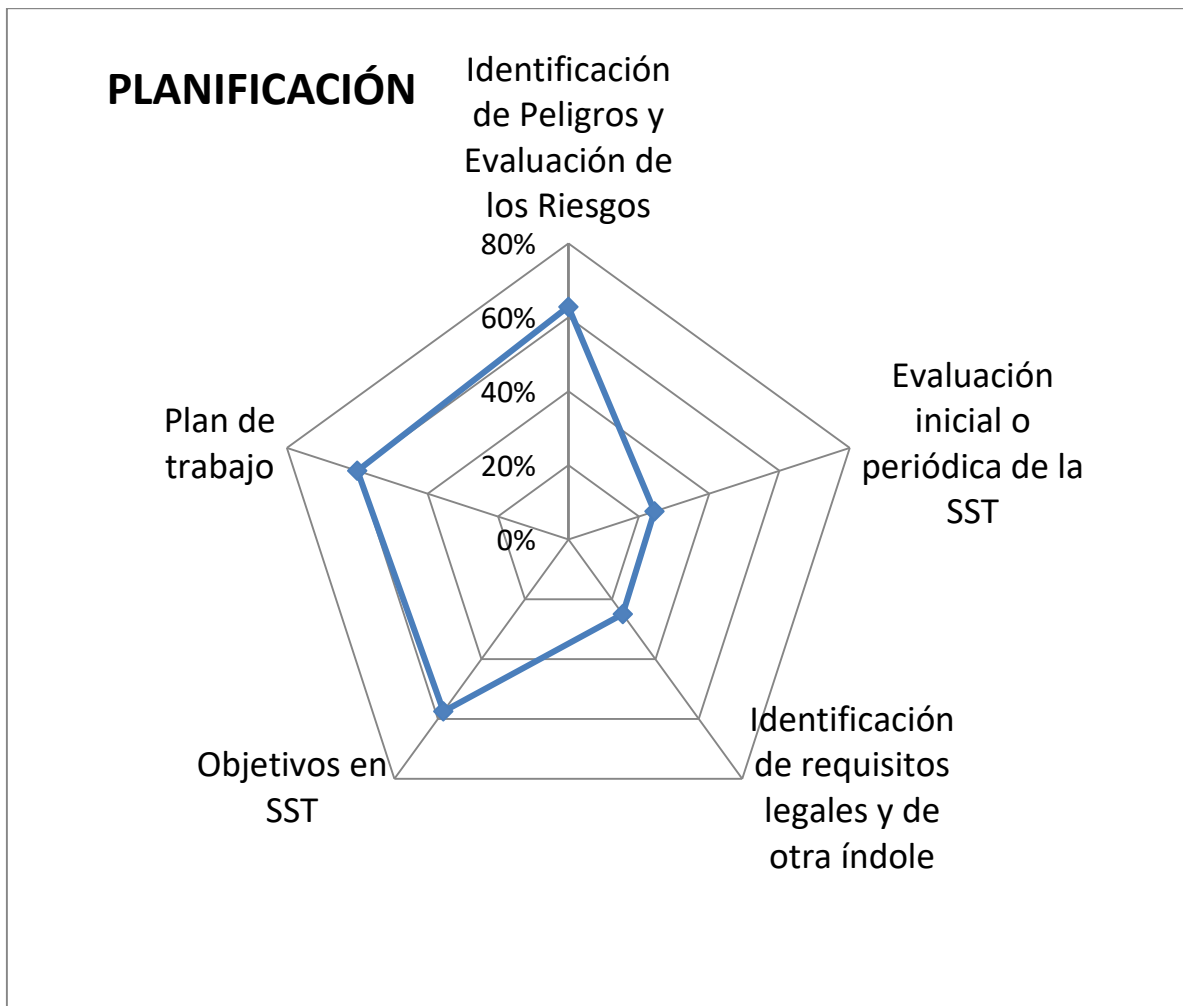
PLANIFICACIÓN

Identificación de Peligros y Evaluación de los Riesgos

80%
60%
40%
20%
0%

Evaluación inicial o periódica de la SST

Identificación de requisitos legales y de otra índole

Objetivos en SST

Plan de trabajo